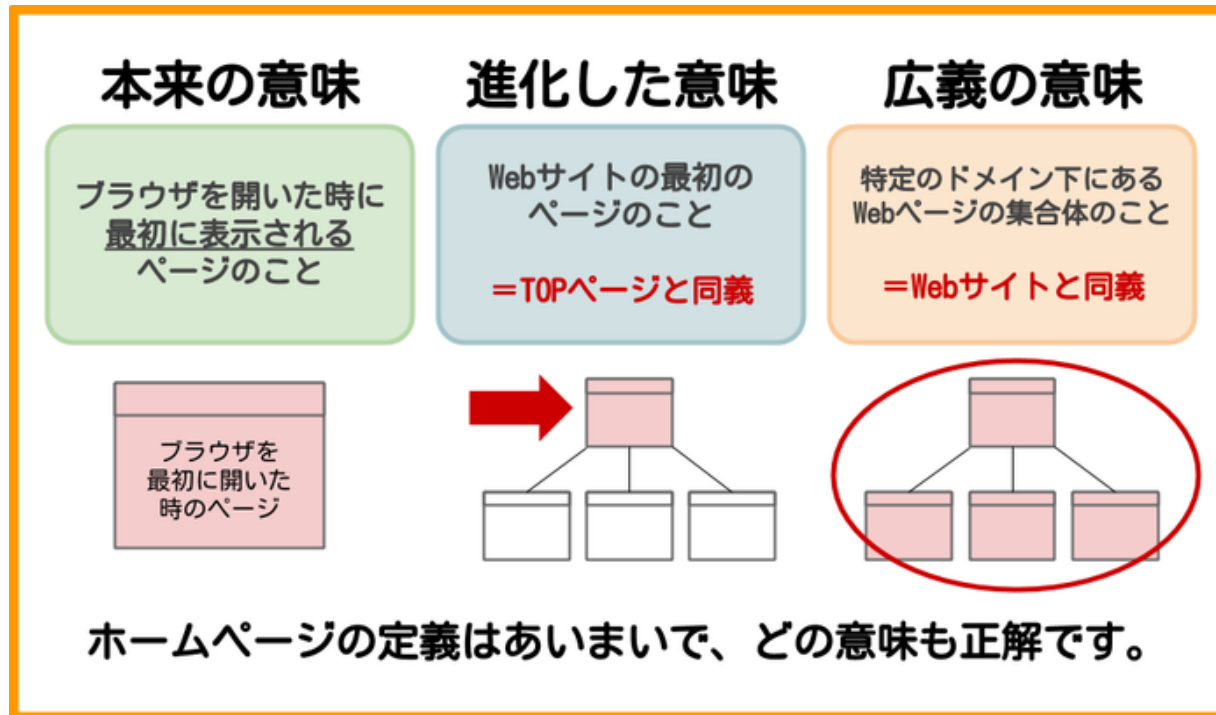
本来の意味

ブラウザを開いた時に最初に表示されるページのこと

ブラウザを最初に開いた時のページ

進化した意味

Webサイトの最初のページのこと

＝TOPページと同義

広義の意味

特定のドメイン下にあるWebページの集合体のこと

＝Webサイトと同義

ホームページの定義はあいまいで、どの意味も正解です。